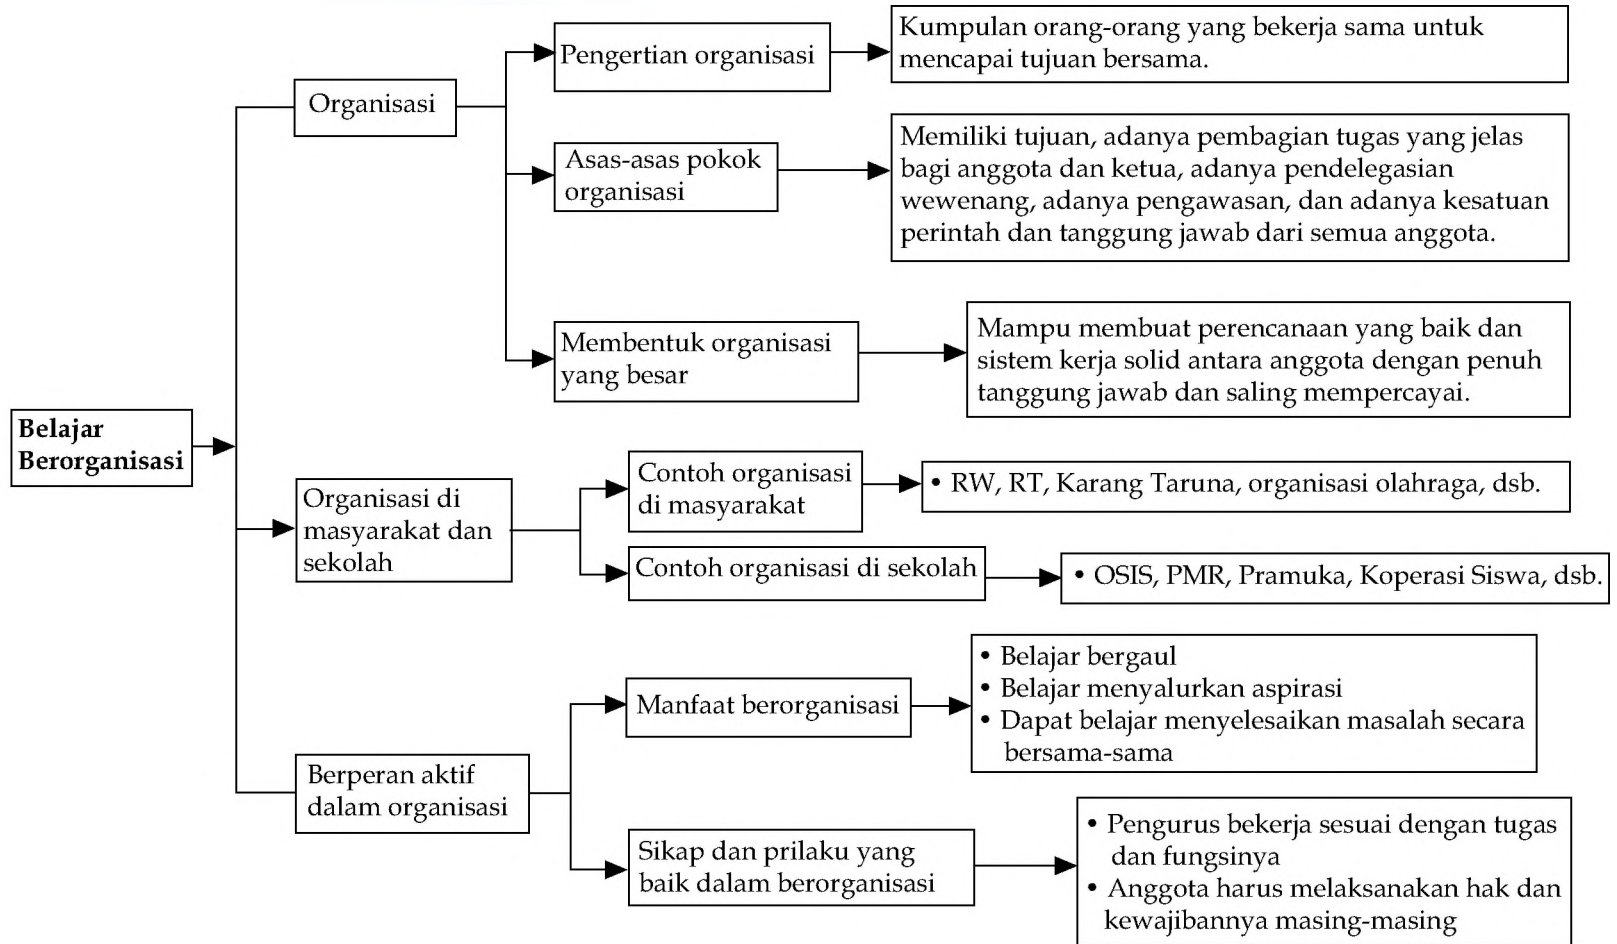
**Belajar Berorganisasi**

Organisasi

Pengertian organisasi

Kumpulan orang-orang yang bekerja sama untuk mencapai tujuan bersama.

Asas-asas pokok organisasi

Memiliki tujuan, adanya pembagian tugas yang jelas bagi anggota dan ketua, adanya pendelegasian wewenang, adanya pengawasan, dan adanya kesatuan perintah dan tanggung jawab dari semua anggota.

Membentuk organisasi yang besar

Mampu membuat perencanaan yang baik dan sistem kerja solid antara anggota dengan penuh tanggung jawab dan saling mempercayai.

Organisasi di masyarakat dan sekolah

Contoh organisasi di masyarakat

• RW, RT, Karang Taruna, organisasi olahraga, dsb.

Contoh organisasi di sekolah

• OSIS, PMR, Pramuka, Koperasi Siswa, dsb.

Berperan aktif dalam organisasi

Manfaat berorganisasi

• Belajar bergaul
• Belajar menyalurkan aspirasi
• Dapat belajar menyelesaikan masalah secara bersama-sama

Sikap dan prilaku yang baik dalam berorganisasi

• Pengurus bekerja sesuai dengan tugas dan fungsinya
• Anggota harus melaksanakan hak dan kewajibannya masing-masing